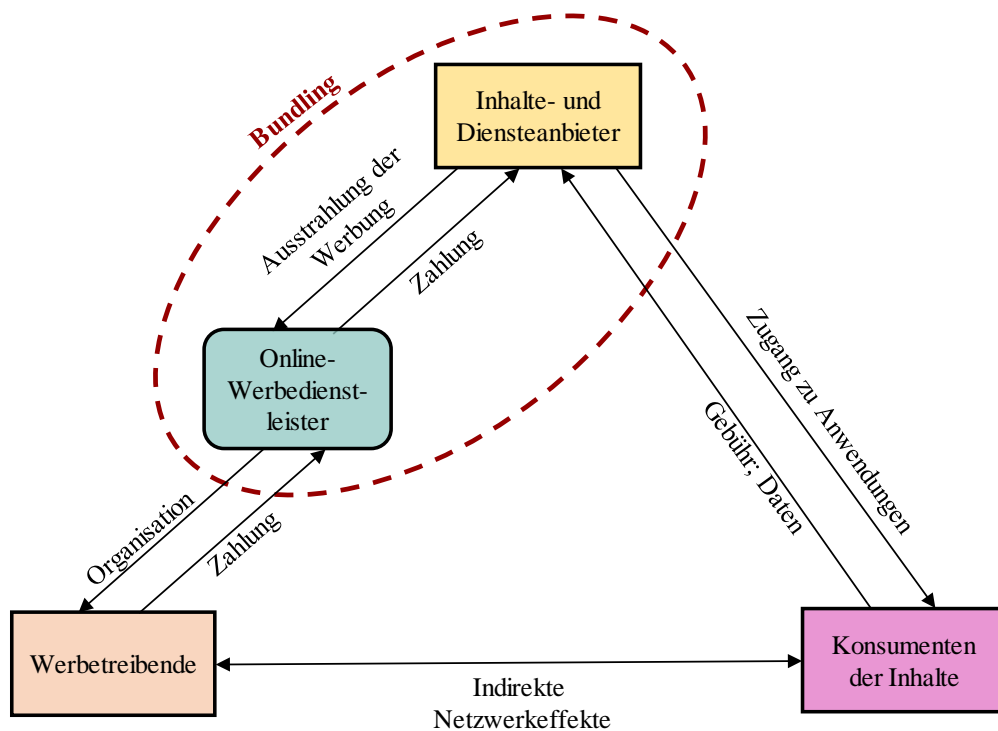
Bundling

Inhalte- und Diensteanbieter

Ausstrahlung der Werbung

Zahlung

Online-Werbedienstleister

Organisation

Zahlung

Zugang zu Anwendungen

Gebühr; Daten

Werbetreibende

Indirekte Netzwerkeffekte

Konsumenten der Inhalte